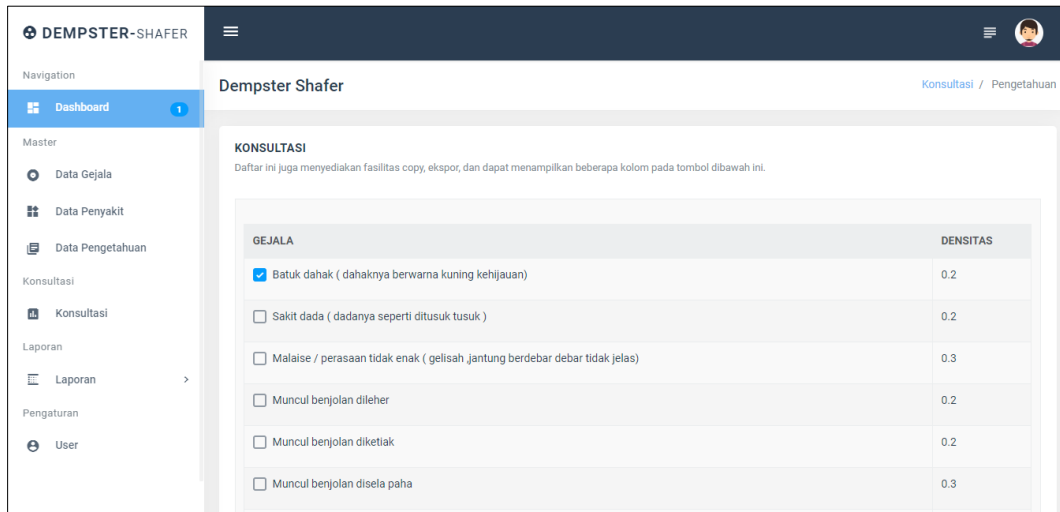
DEMPSTER-SHAFER

Navigation

Dashboard 1

Master

Data Gejala

Data Penyakit

Data Pengetahuan

Konsultasi

Konsultasi

Laporan

Laporan >

Pengaturan

User

Dempster Shafer

Konsultasi / Pengetahuan

KONSULTASI

Daftar ini juga menyediakan fasilitas copy, ekspor, dan dapat menampilkan beberapa kolom pada tombol dibawah ini.

| GEJALA | DENSITAS |
|---|---|
| Batuk dahak ( dahaknya berwarna kuning kehijauan) | 0.2 |
| Sakit dada ( dadanya seperti ditusuk tusuk ) | 0.2 |
| Malaise / perasaan tidak enak ( gelisah ,jantung berdebar debar tidak jelas) | 0.3 |
| Muncul benjolan dileher | 0.2 |
| Muncul benjolan diketiak | 0.2 |
| Muncul benjolan disela paha | 0.3 |